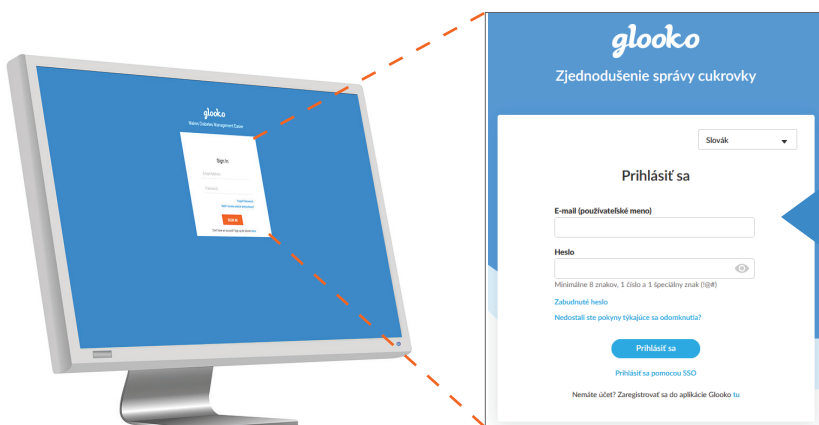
glooko
Makes Diabetes Management Easier
Sign In
Email Address
Password
Forgot Password
Didn't receive confirmation instructions?
Sign In
Don't have an account? Sign up for Glooko here

glooko
Zjednodušenie správy cukrovky
Slovák
Prihlásiť sa
E-mail (používateľské meno)
Heslo
Minimálne 8 znakov, 1 číslo a 1 špeciálny znak (!@#)
Zabudnuté heslo
Nedostali ste pokyny týkajúce sa odomknutia?
Prihlásiť sa
Prihlásiť sa pomocou SSO
Nemáte účet? Zaregistrovať sa do aplikácie Glooko tu